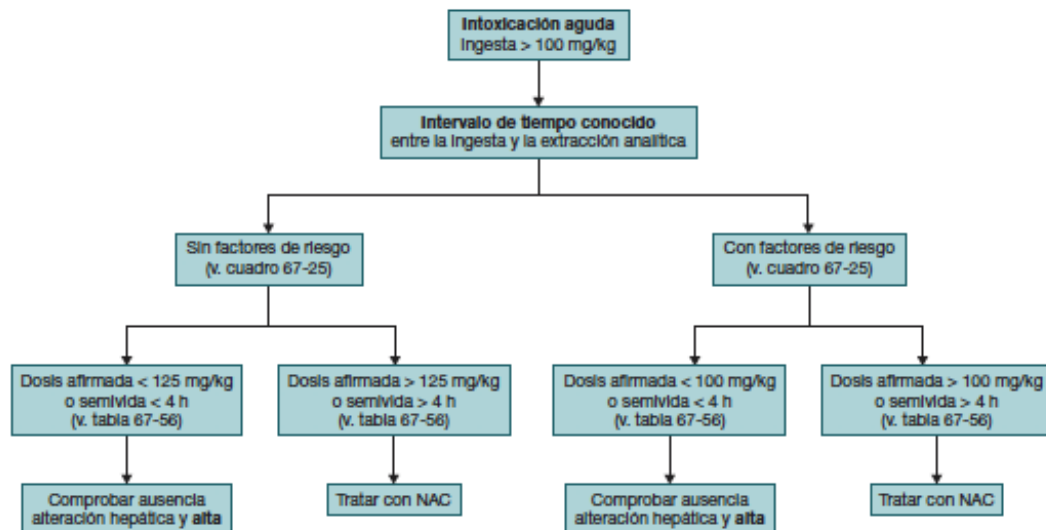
**Intoxicación aguda**
Ingesta > 100 mg/kg

**Intervalo de tiempo conocido**
entre la ingesta y la extracción analítica

Sin factores de riesgo
(v. cuadro 67-25)

Con factores de riesgo
(v. cuadro 67-25)

Dosis afirmada < 125 mg/kg
o semivida < 4 h
(v. tabla 67-56)

Dosis afirmada > 125 mg/kg
o semivida > 4 h
(v. tabla 67-56)

Dosis afirmada < 100 mg/kg
o semivida < 4 h
(v. tabla 67-56)

Dosis afirmada > 100 mg/kg
o semivida > 4 h
(v. tabla 67-56)

Comprobar ausencia
alteración hepática y **alta**

Tratar con NAC

Comprobar ausencia
alteración hepática y **alta**

Tratar con NAC